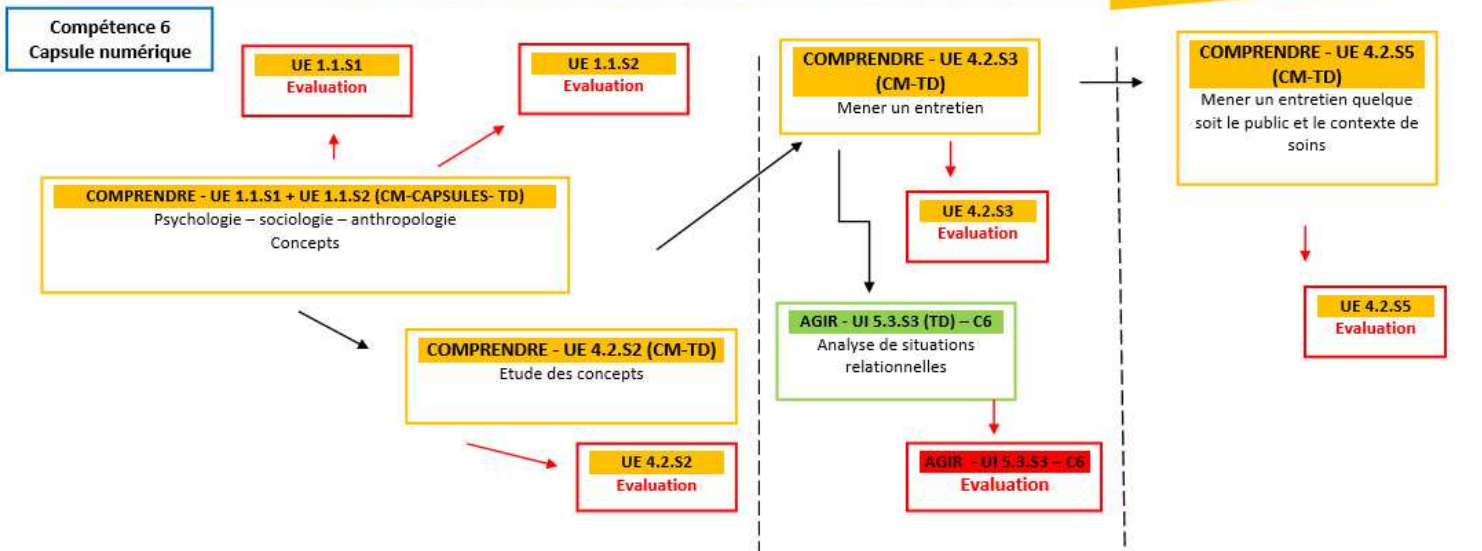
Compétence 6
Capsule numérique

UE 1.1.S1
Evaluation

UE 1.1.S2
Evaluation

COMPRENDRE - UE 1.1.S1 + UE 1.1.S2 (CM-CAPSULES- TD)
Psychologie – sociologie – anthropologie
Concepts

COMPRENDRE - UE 4.2.S2 (CM-TD)
Etude des concepts

UE 4.2.S2
Evaluation

COMPRENDRE - UE 4.2.S3 (CM-TD)
Mener un entretien

UE 4.2.S3
Evaluation

AGIR - UI 5.3.S3 (TD) – C6
Analyse de situations relationnelles

AGIR - UI 5.3.S3 – C6
Evaluation

COMPRENDRE - UE 4.2.S5 (CM-TD)
Mener un entretien quelque soit le public et le contexte de soins

UE 4.2.S5
Evaluation